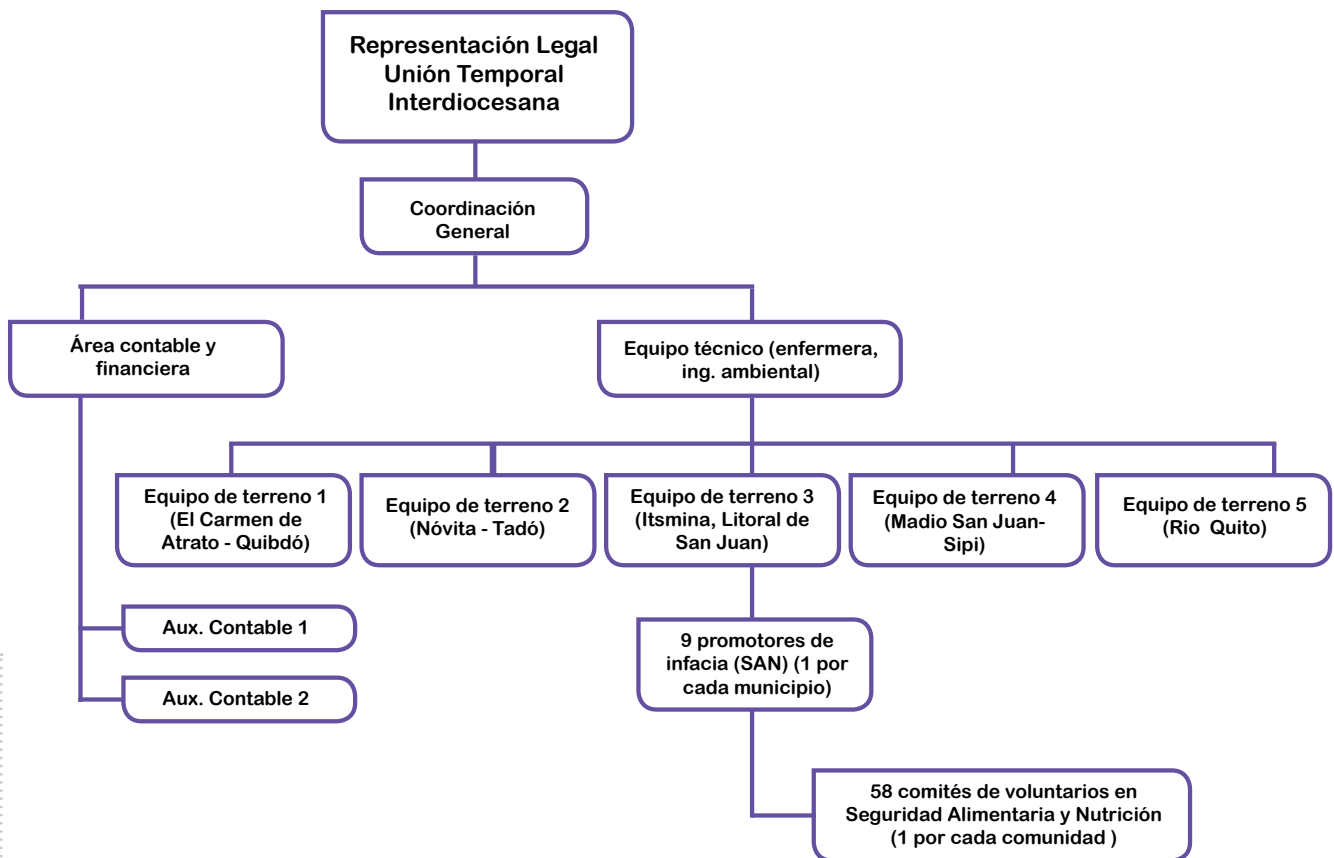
Representación Legal Unión Temporal Interdiocesana

Coordinación General

Área contable y financiera

Equipo técnico (enfermera, ing. ambiental)

Equipo de terreno 1 (El Carmen de Atrato - Quibdó)

Equipo de terreno 2 (Nóvita - Tadó)

Equipo de terreno 3 (Itsmina, Litoral de San Juan)

Equipo de terreno 4 (Madio San Juan-Sipi)

Equipo de terreno 5 (Rio Quito)

Aux. Contable 1

Aux. Contable 2

9 promotores de infacia (SAN) (1 por cada municipio)

58 comités de voluntarios en Seguridad Alimentaria y Nutrición (1 por cada comunidad )